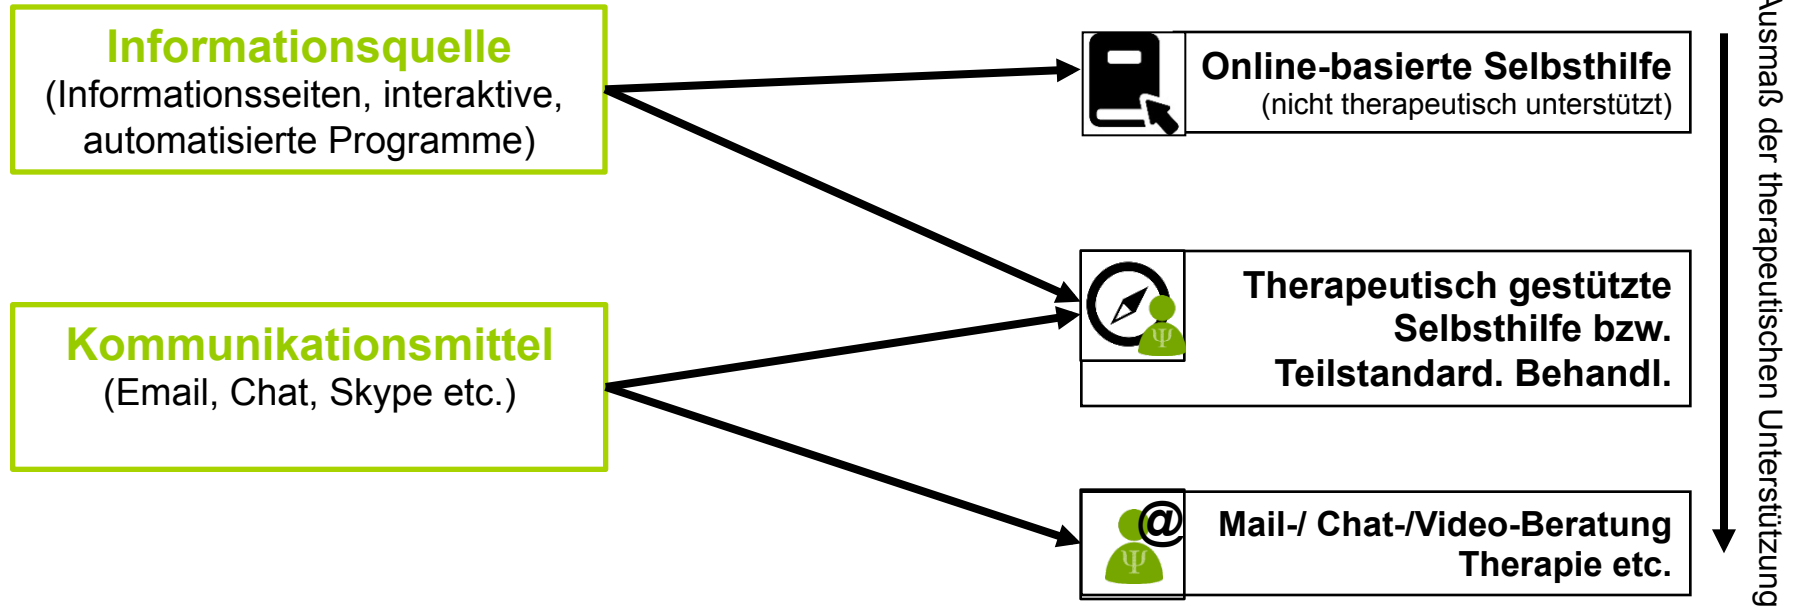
Informationsquelle
(Informationsseiten, interaktive, automatisierte Programme)

Kommunikationsmittel
(Email, Chat, Skype etc.)

Online-basierte Selbsthilfe
(nicht therapeutisch unterstützt)

Therapeutisch gestützte Selbsthilfe bzw. Teilstandard. Behandl.

@

Mail-/ Chat-/Video-Beratung Therapie etc.

Ausmaß der therapeutischen Unterstützung